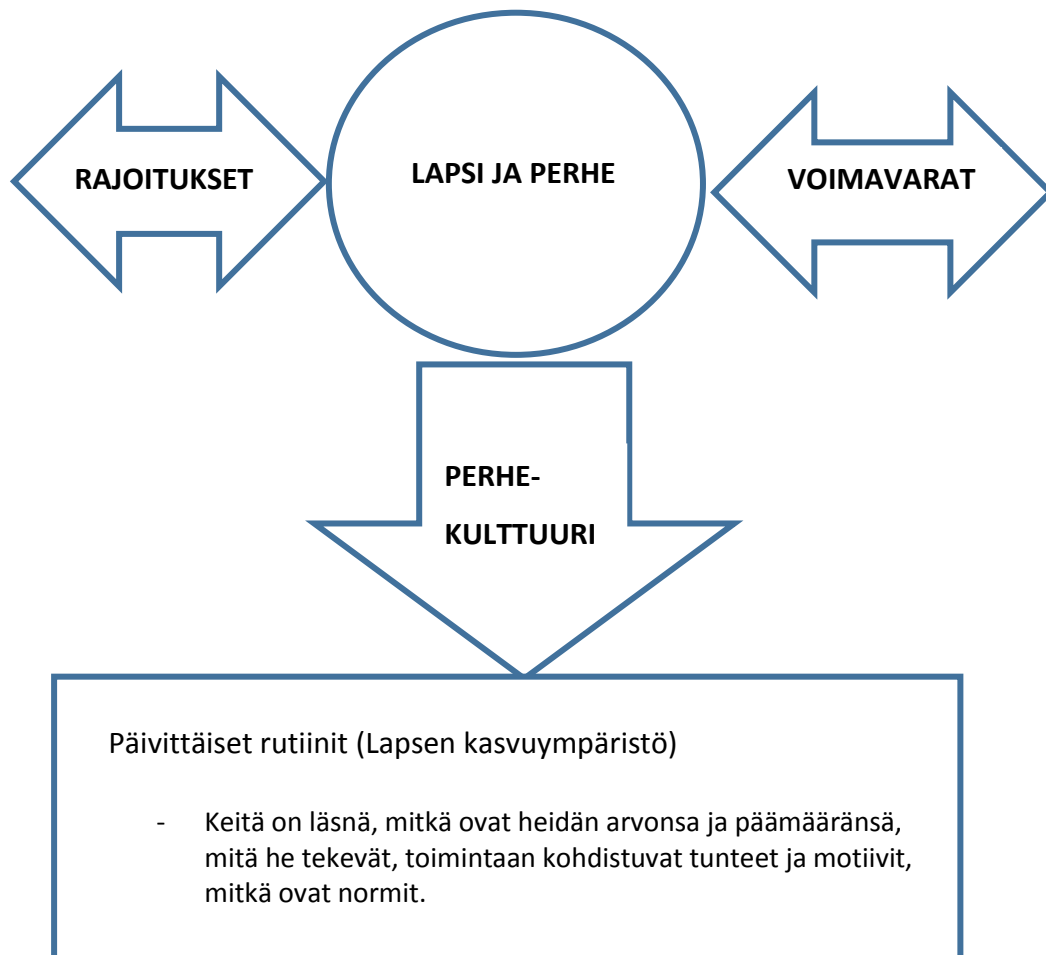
RAJOITUKSET

LAPSI JA PERHE

VOIMAVARAT

PERHE-

KULTTUURI

Päivittäiset rutiinit (Lapsen kasvuympäristö)

- Keitä on läsnä, mitkä ovat heidän arvonsa ja päämääränsä, mitä he tekevät, toimintaan kohdistuvat tunteet ja motiivit, mitkä ovat normit.